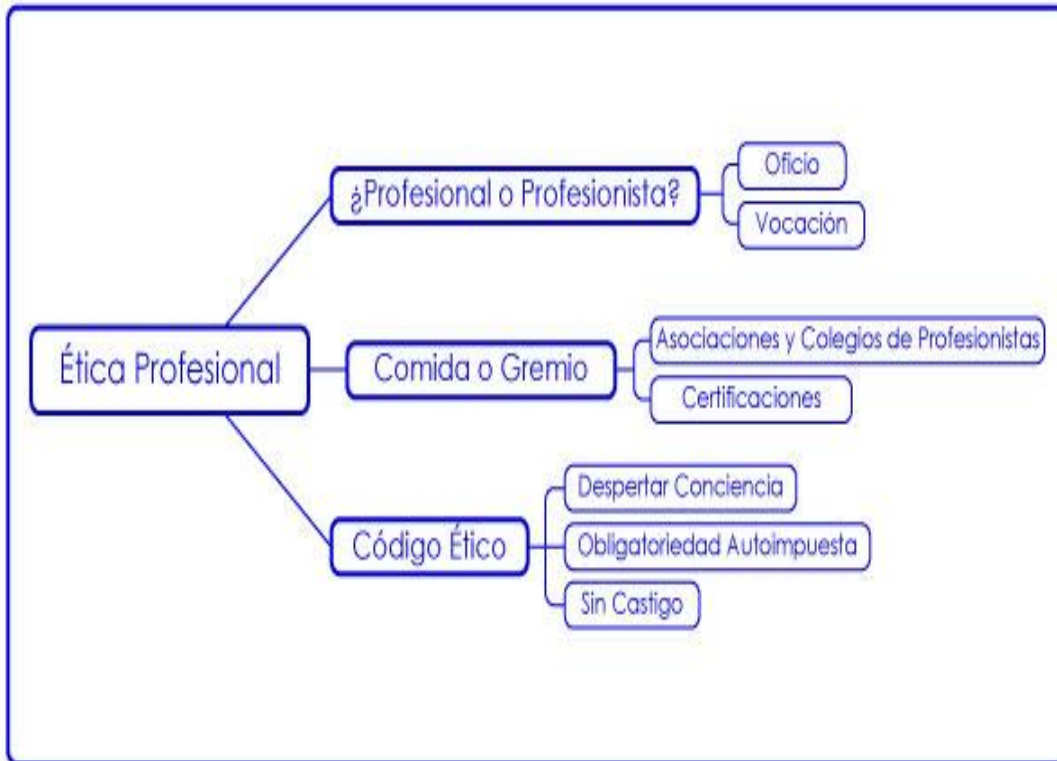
Ética Profesional

¿Profesional o Profesionista?

Oficio

Vocación

Comida o Gremio

Asociaciones y Colegios de Profesionistas

Certificaciones

Código Ético

Despertar Conciencia

Obligatoriedad Autoimpuesta

Sin Castigo